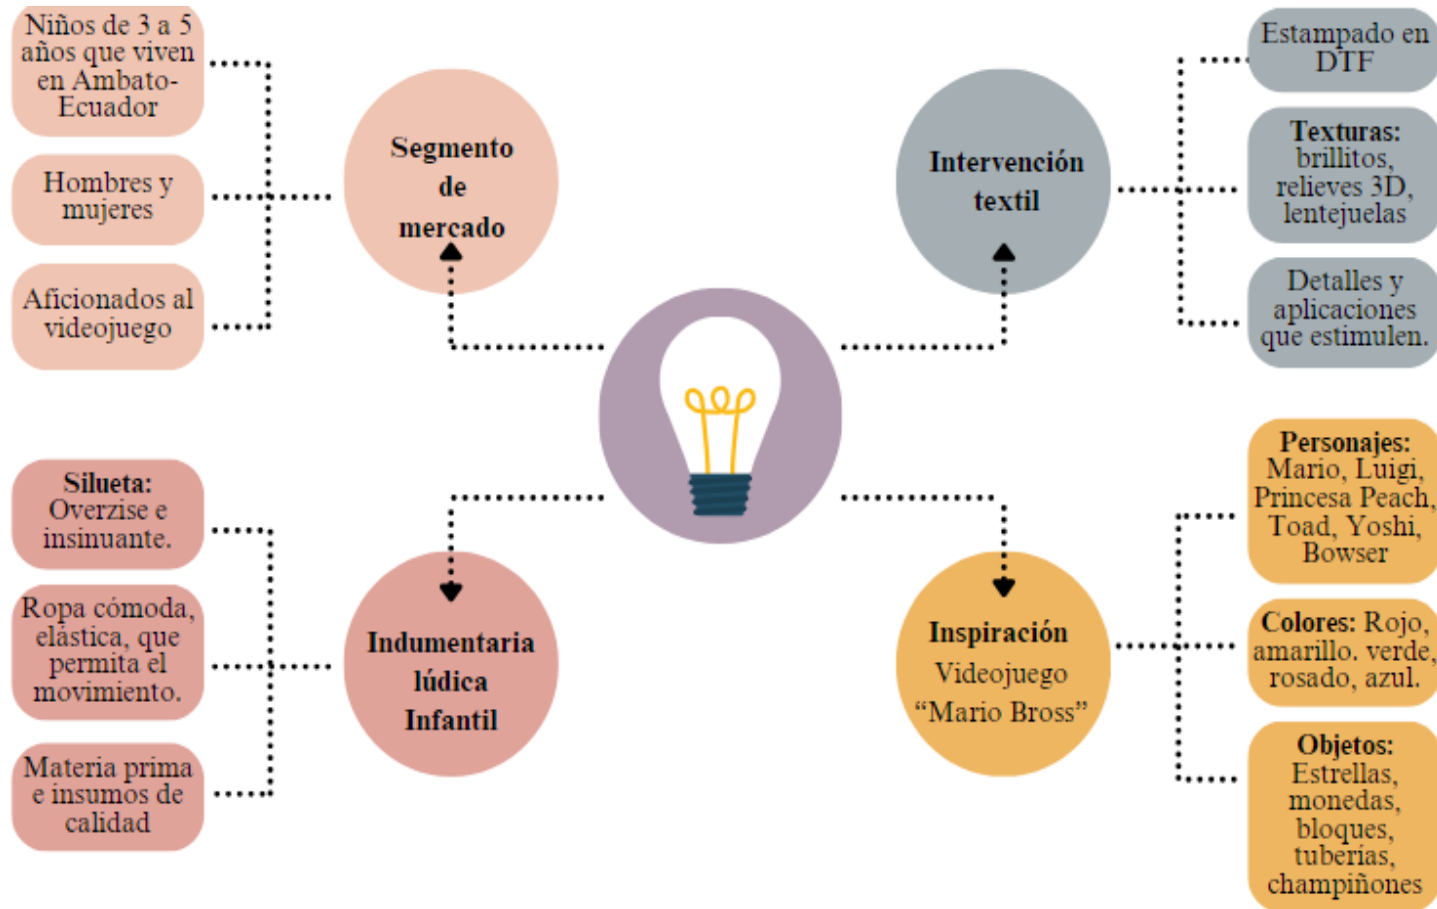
Niños de 3 a 5 años que viven en Ambato-Ecuador

Hombres y mujeres

Aficionados al videojuego

Segmento de mercado

Intervención textil

Estampado en DTF

Texturas: brillitos, relieves 3D, lentejuelas

Detalles y aplicaciones que estimulen.

Silueta: Overzise e insinuante.

Ropa cómoda, elástica, que permita el movimiento.

Materia prima e insumos de calidad

Indumentaria lúdica Infantil

Inspiración Videojuego "Mario Bross"

Personajes: Mario, Luigi, Princesa Peach, Toad, Yoshi, Bowser

Colores: Rojo, amarillo. verde, rosado, azul.

Objetos: Estrellas, monedas, bloques, tuberías, champiñones